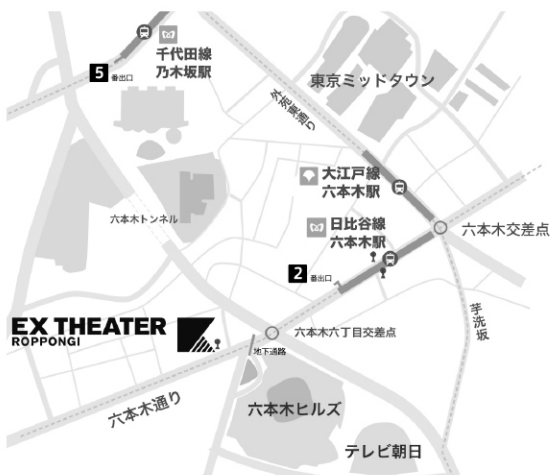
千代田線
乃木坂駅

5 番出口

東京ミッドタウン

外苑東通り

大江戸線
六本木駅

日比谷線
六本木駅

六本木交差点

六本木トンネル

2 番出口

芋洗坂

EX THEATER
ROPPONGI

六本木六丁目交差点

地下通路

六本木通り

六本木ヒルズ

テレビ朝日